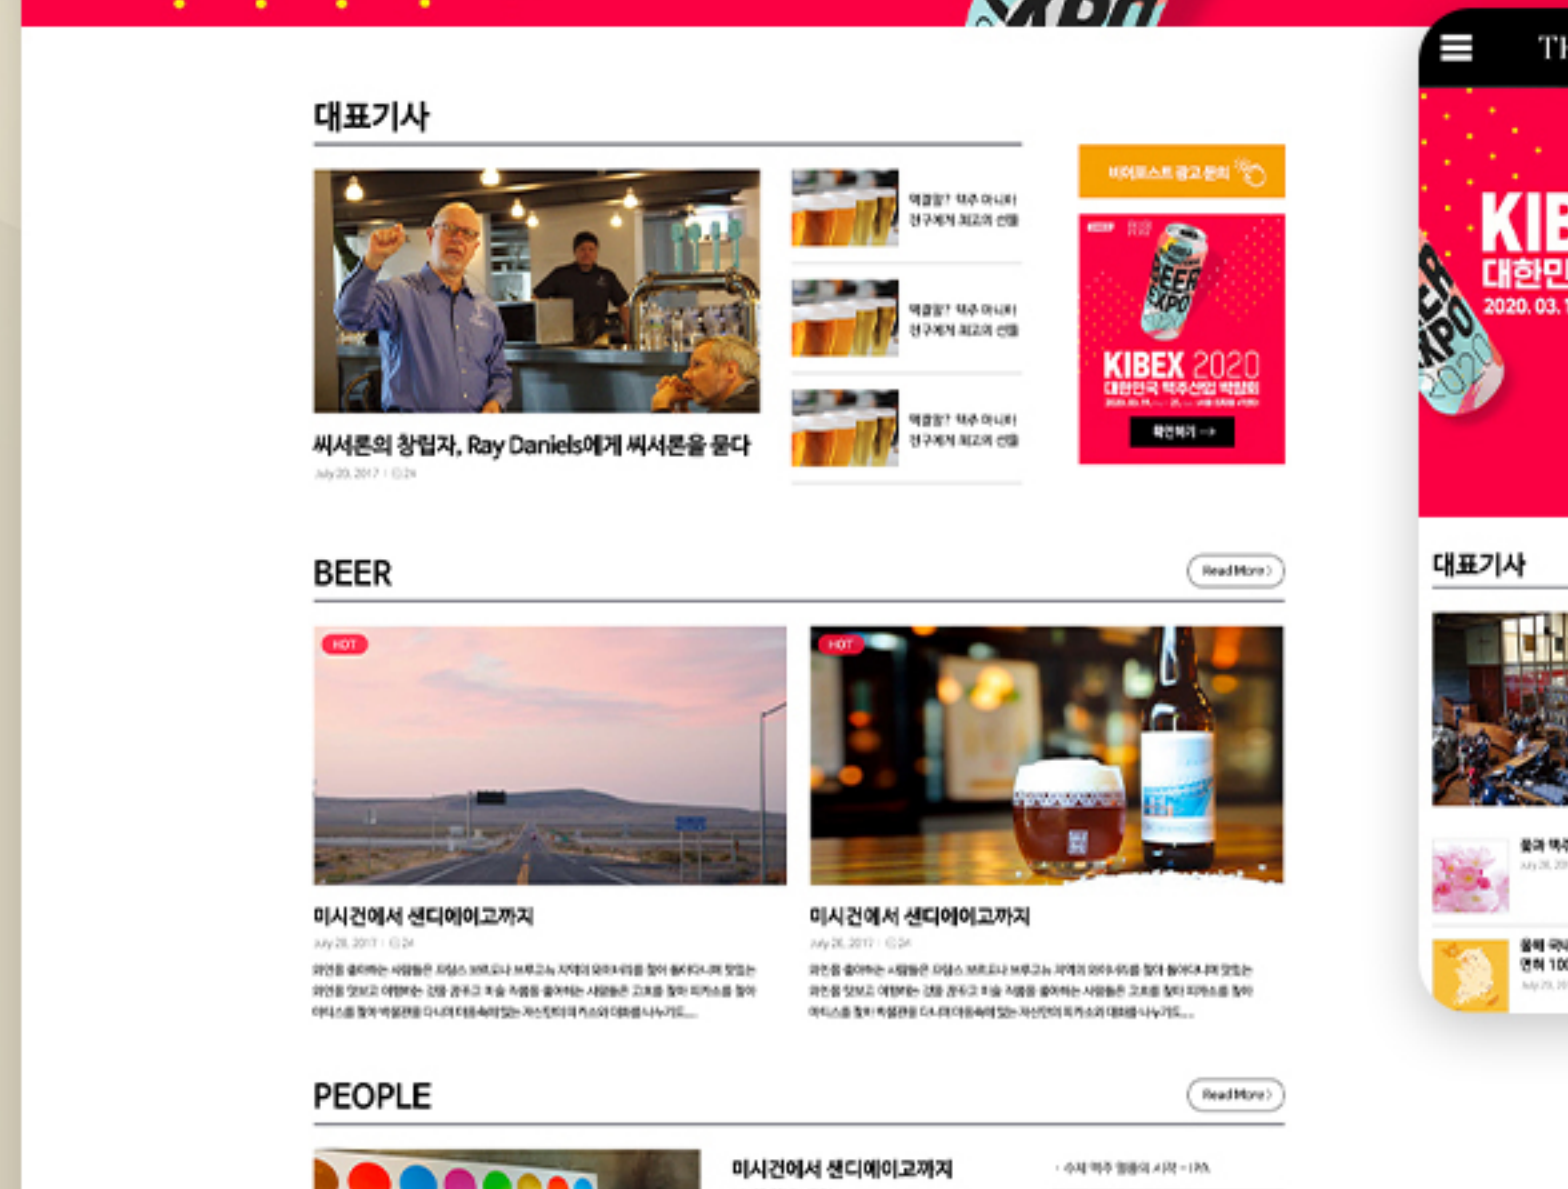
대표기사

씨서론의 창립자, Ray Daniels에게 씨서론을 묻다

July 20, 2017 | 24

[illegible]

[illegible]

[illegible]

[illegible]

KIBEX 2020

대한민국 맥주산업 박람회

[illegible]

BEER

Read More

HOT

HOT

미시건에서 샌디에이고까지

July 28, 2017 | 24

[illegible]

미시건에서 샌디에이고까지

July 28, 2017 | 24

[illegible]

PEOPLE

Read More

미시건에서 샌디에이고까지

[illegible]

KIB

대한민

2020. 03.

대표기사

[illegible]